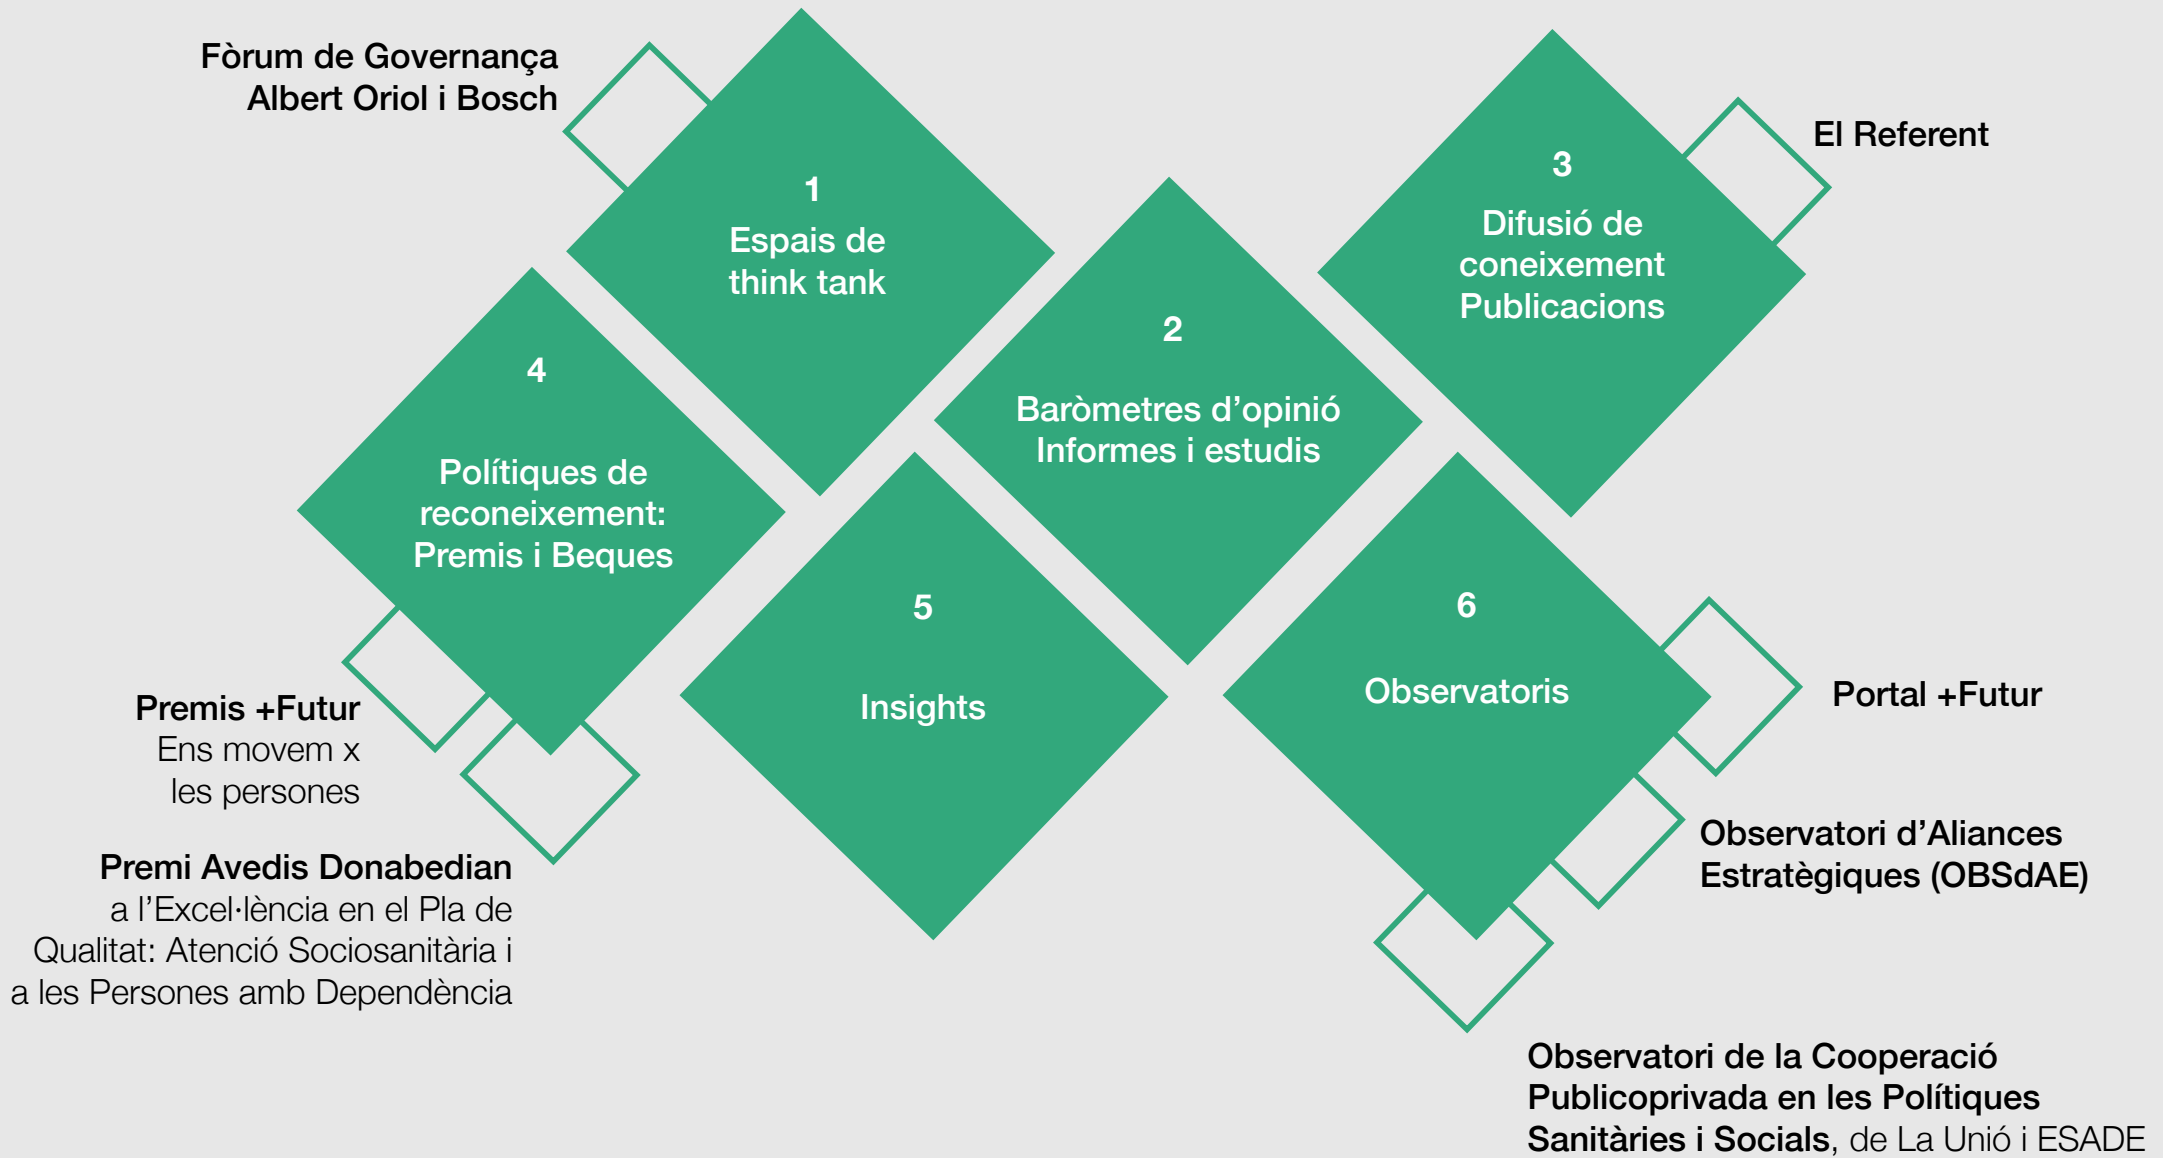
Fòrum de Governança Albert Oriol i Bosch

1
Espais de think tank

3
Difusió de coneixement Publicacions

El Referent

2
Baròmetres d'opinió Informes i estudis

4
Polítiques de reconeixement: Premis i Beques

5
Insights

6
Observatoris

Portal +Futur

Premis +Futur
Ens movem x les persones

Premi Avedis Donabedian
a l'Excel·lència en el Pla de Qualitat: Atenció Sociosanitària i a les Persones amb Dependència

Observatori d'Aliances Estratègiques (OBSdAE)

Observatori de la Cooperació Publicoprivada en les Polítiques Sanitàries i Socials, de La Unió i ESADE